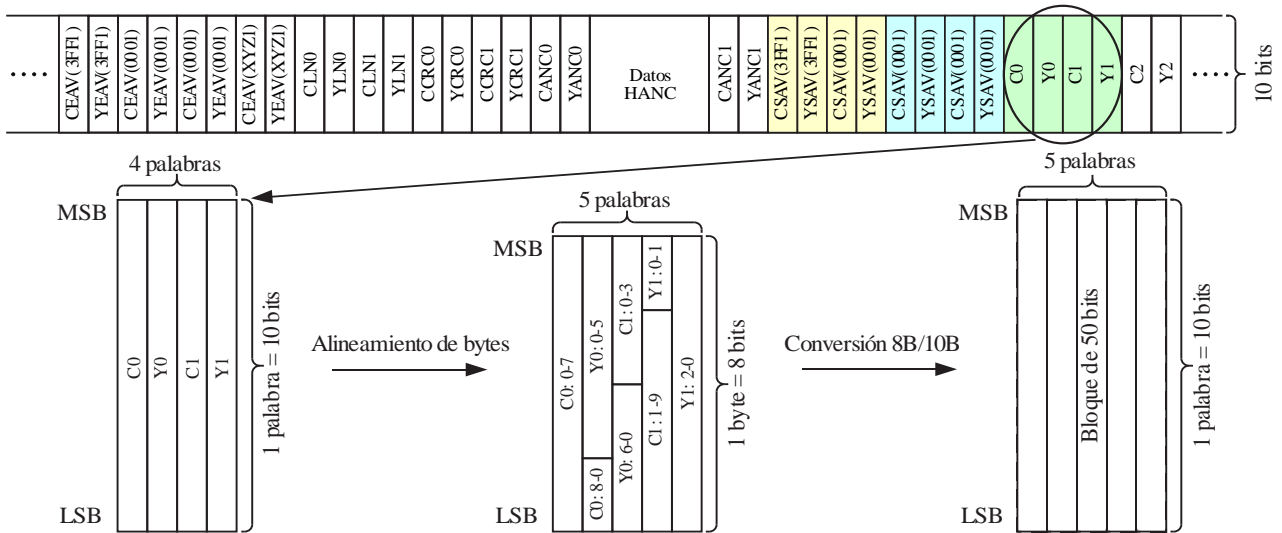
.... CEAV(3FF1) YEAV(3FF1) CEAV(0001) YEAV(0001) CEAV(0001) YEAV(0001) CEAV(XYZ1) YEAV(XYZ1) CLN0 YLN0 CLN1 YLN1 CCRC0 YCRC0 CCRC1 YCRC1 CANC0 YANC0 Datos HANC CANC1 YANC1 CSAV(3FF1) YSAV(3FF1) CSAV(0001) YSAV(0001) CSAV(0001) YSAV(0001) CSAV(0001) YSAV(0001) C0 Y0 C1 Y1 C2 Y2 ....

10 bits

4 palabras

MSB

C0 Y0 C1 Y1

LSB

1 palabra = 10 bits

Alineamiento de bytes

5 palabras

MSB

C0: 0-7
C0: 8-0
Y0: 0-5
Y0: 6-0
C1: 0-3
C1: 1-9
Y1: 0-1
Y1: 2-0

LSB

1 byte = 8 bits

Conversión 8B/10B

5 palabras

MSB

Bloque de 50 bits

LSB

1 palabra = 10 bits